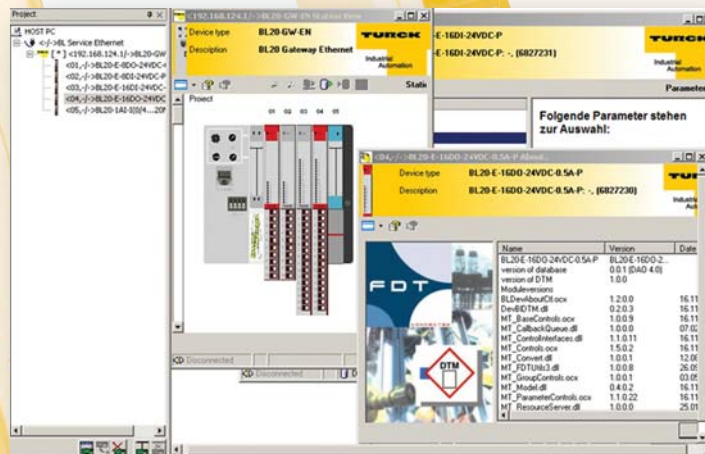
Project

HOST PC
<-/->BL Service Ethernet
[*] <192.168.124.1/->BL20-GW
<01,-/->BL20-E-8DO-24VDC-
<02,-/->BL20-E-8DI-24VDC-P
<03,-/->BL20-E-16DI-24VDC
<04,-/->BL20-E-16DO-24VDC
<05,-/->BL20-1AI-U(0/4...20

<192.168.124.1/->BL20-GW-EN Station View

Device type BL20-GW-EN
Description BL20 Gateway Ethernet

TURCK
Industrial Automation

Project

01 02 03 04 05

Disconnected

Disconnected

E-16DI-24VDC-P
E-16DI-24VDC-P: -, (6827231)

TURCK
Industrial Automation

Parameter

Folgende Parameter stehen zur Auswahl:

<04,-/->BL20-E-16DO-24VDC-0.5A-P About...

Device type BL20-E-16DO-24VDC-0.5A-P
Description BL20-E-16DO-24VDC-0.5A-P: -, (6827230)

TURCK
Industrial Automation

FDT

DTM

| Name | Version | Date |
|---|---|---|
| BL20-E-16DO-24VDC-0.5A-P | BL20-E-16DO-2... | |
| version of database | 0.0.1 (DAO 4.0) | |
| version of DTM | 1.0.0 | |
| Moduleversions | | |
| BLDevAboutCtl.ocx | 1.2.0.0 | 16.11 |
| DevBIDTM.dll | 0.2.0.3 | 16.11 |
| MT_BaseControls.ocx | 1.0.0.9 | 16.11 |
| MT_CallbackQueue.dll | 1.0.0.0 | 07.02 |
| MT_ControlInterfaces.dll | 1.1.0.11 | 16.11 |
| MT_Controls.ocx | 1.5.0.2 | 16.11 |
| MT_Convert.dll | 1.0.0.1 | 12.08 |
| MT_FDTUtil3.dll | 1.0.0.8 | 26.09 |
| MT_GroupControls.ocx | 1.0.0.1 | 03.05 |
| MT_Model.dll | 0.4.0.2 | 16.11 |
| MT_ParameterControls.ocx | 1.1.0.22 | 16.11 |
| MT_ResourceServer.dll | 1.0.0.0 | 25.01 |